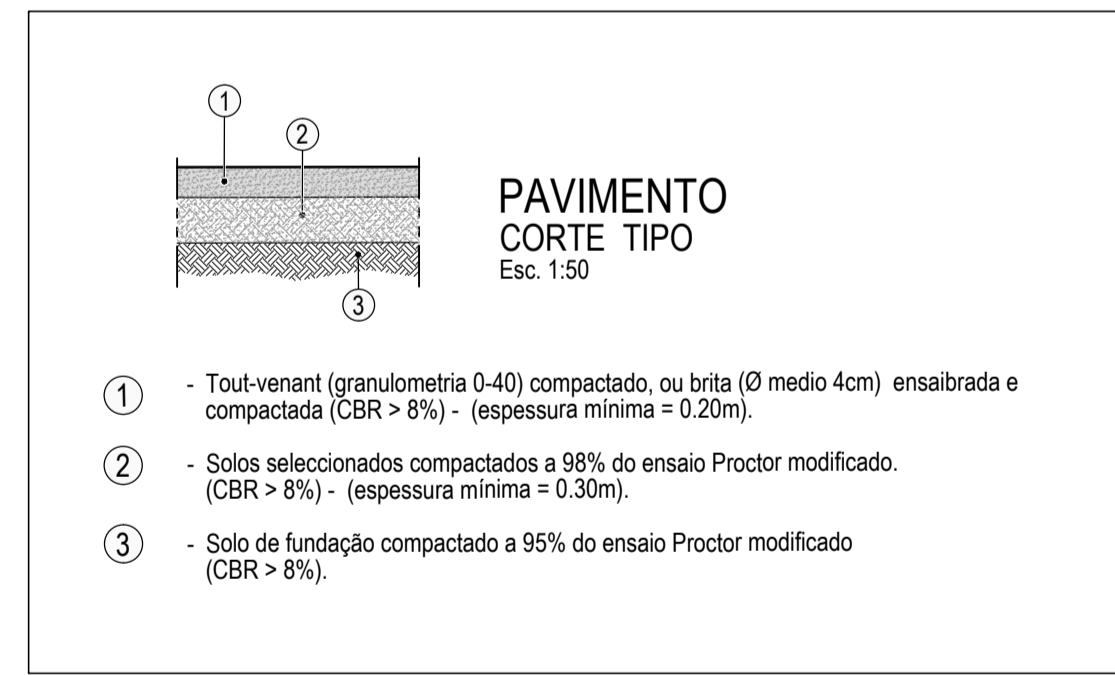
1

2

3

PAVIMENTO
CORTE TIPO
Esc. 1:50

1 - Tout-venant (granulometria 0-40) compactado, ou brita (Ø medio 4cm) ensaibrada e compactada (CBR > 8%) - (espessura mínima = 0.20m).

2 - Solos seleccionados compactados a 98% do ensaio Proctor modificado. (CBR > 8%) - (espessura mínima = 0.30m).

3 - Solo de fundação compactado a 95% do ensaio Proctor modificado (CBR > 8%).